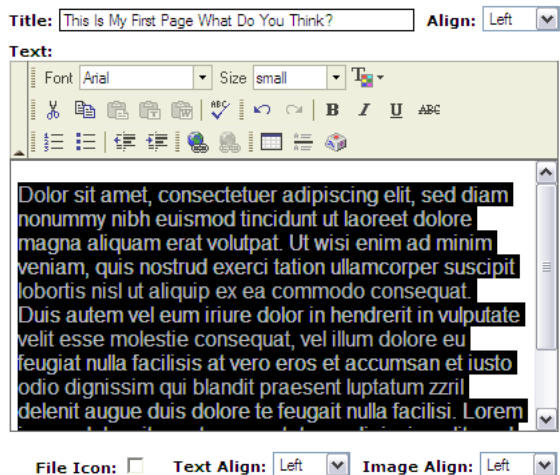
Title: This Is My First Page What Do You Think?

Align: Left

Text:

Font Arial

Size small

B I U ABC

Dolor sit amet, consectetuer adipiscing elit, sed diam nonummy nibh euismod tincidunt ut laoreet dolore magna aliquam erat volutpat. Ut wisi enim ad minim veniam, quis nostrud exerci tation ullamcorper suscipit lobortis nisl ut aliquip ex ea commodo consequat.
Duis autem vel eum iriure dolor in hendrerit in vulputate velit esse molestie consequat, vel illum dolore eu feugiat nulla facilisis at vero eros et accumsan et iusto odio dignissim qui blandit praesent luptatum zzril delenit augue duis dolore te feugait nulla facilisi. Lorem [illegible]

File Icon:

Text Align: Left

Image Align: Left